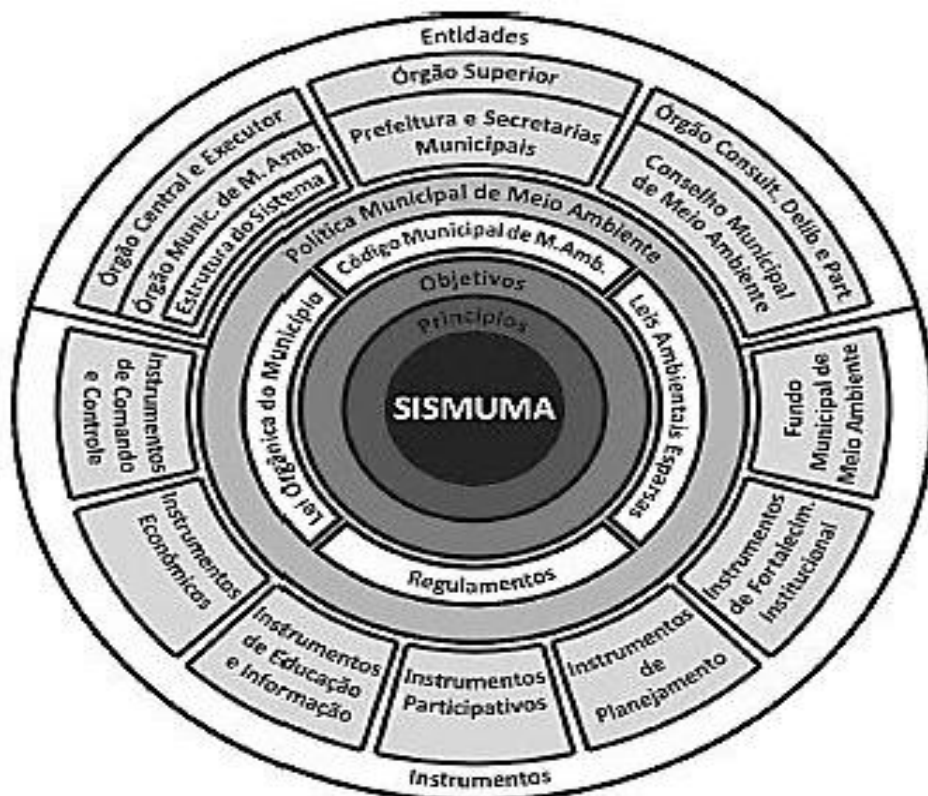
Entidades

Órgão Superior

Prefeitura e Secretarias Municipais

Órgão Central e Executor

Órgão Munic. de M. Amb.

Estrutura do Sistema

Órgão Consult. Delib. e Part.

Conselho Municipal de Meio Ambiente

Política Municipal de Meio Ambiente

Código Municipal de M.Amb.

Objetivos

Princípios

SISMUMA

Lei Orgânica do Município

Leis Ambientais Esparsas

Regulamentos

Instrumentos de Comando e Controle

Fundo Municipal de Meio Ambiente

Instrumentos Econômicos

Instrumentos de Fortalecim. Institucional

Instrumentos de Educação e Informação

Instrumentos Participativos

Instrumentos de Planejamento

Instrumentos